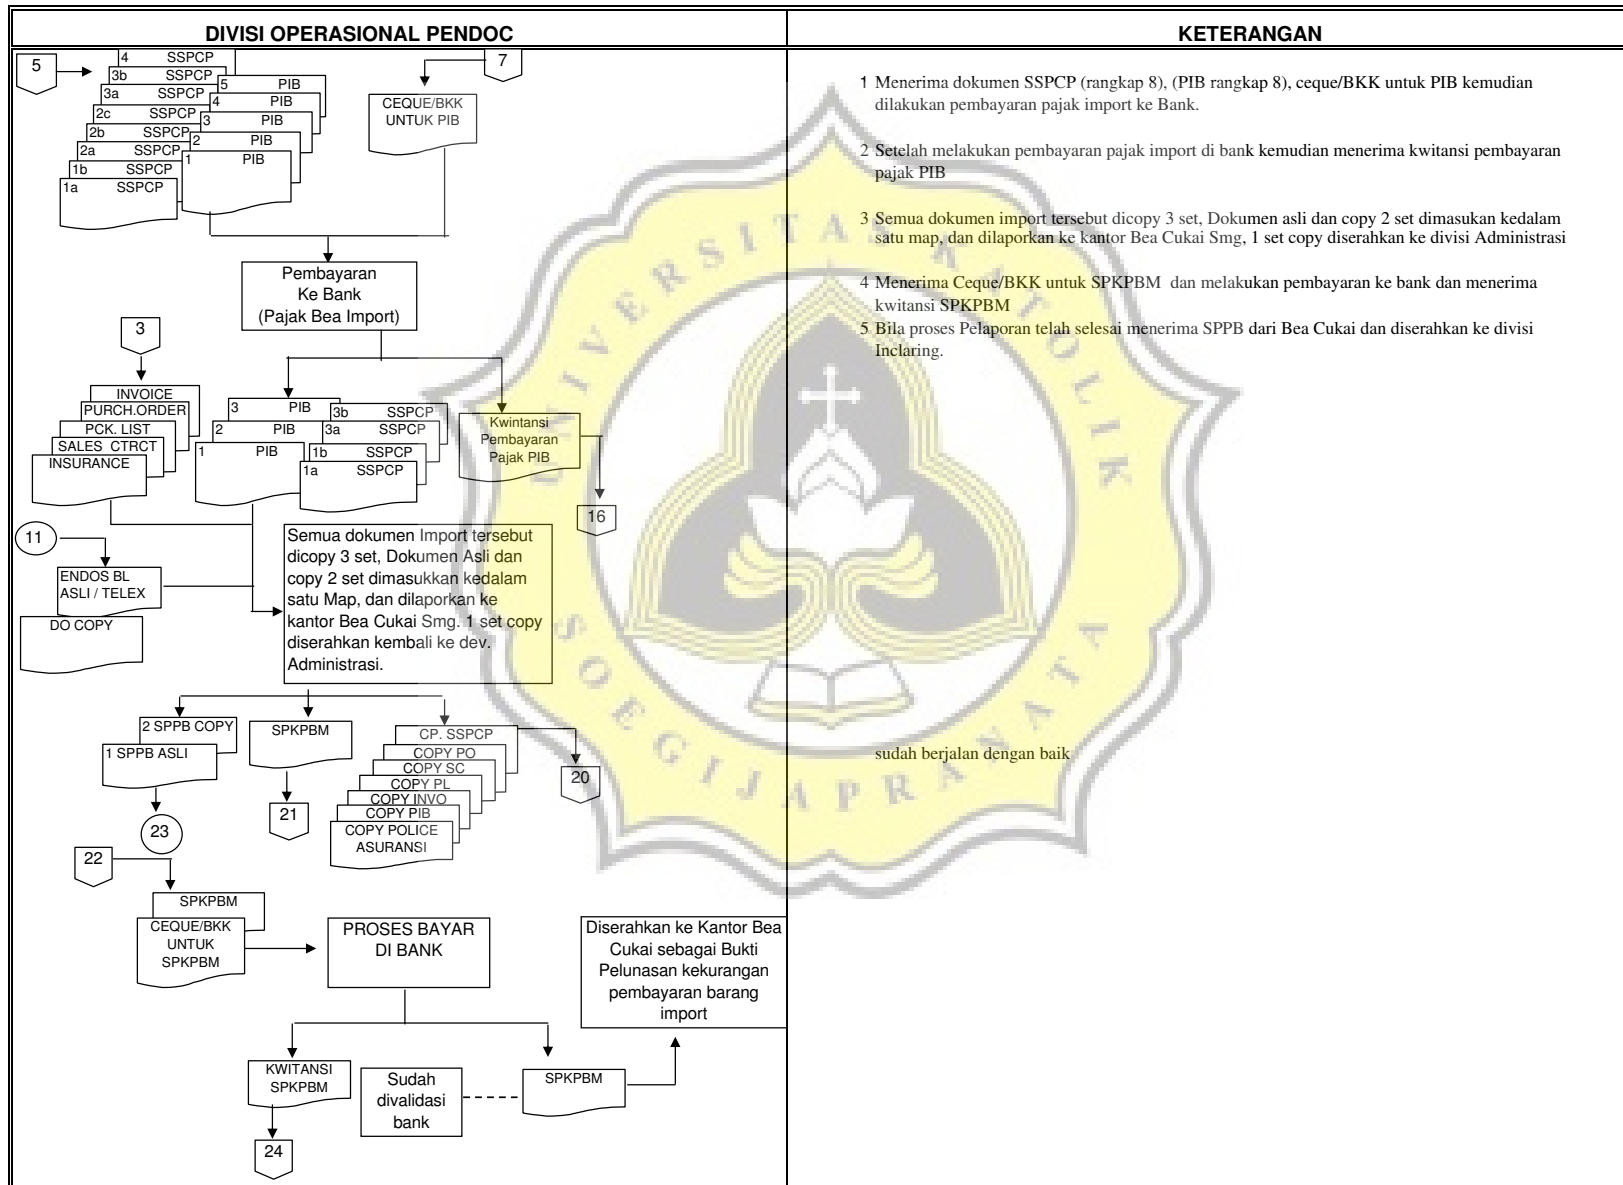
| DIVISI OPERASIONAL PENDOC | KETERANGAN |
|---|---|

5

4 SSPCP
3b SSPCP
3a SSPCP
2c SSPCP
2b SSPCP
2a SSPCP
1b SSPCP
1a SSPCP

5 PIB
4 PIB
3 PIB
2 PIB
1 PIB

7

CEQUE/BKK UNTUK PIB

Pembayaran Ke Bank (Pajak Bea Import)

3

INVOICE
PURCH.ORDER
PCK. LIST
SALES CTRCT
INSURANCE

3 PIB
2 PIB
1 PIB

3b SSPCP
3a SSPCP
1b SSPCP
1a SSPCP

Kwintansi Pembayaran Pajak PIB

16

11

ENDOS BL ASLI / TELEX

DO COPY

Semua dokumen Import tersebut dicopy 3 set, Dokumen Asli dan copy 2 set dimasukkan kedalam satu Map, dan dilaporkan ke kantor Bea Cukai Smg. 1 set copy diserahkan kembali ke dev. Administrasi.

2 SPPB COPY
1 SPPB ASLI

23

SPKPBM

21

CP. SSPCP
COPY PO
COPY SC
COPY PL
COPY INVO
COPY PIB
COPY POLICE ASURANSI

20

22

SPKPBM
CEQUE/BKK UNTUK SPKPBM

PROSES BAYAR DI BANK

Diserahkan ke Kantor Bea Cukai sebagai Bukti Pelunasan kekurangan pembayaran barang import

KWITANSI SPKPBM

24

Sudah divalidasi bank

SPKPBM

1 Menerima dokumen SSPCP (rangkap 8), (PIB rangkap 8), ceque/BKK untuk PIB kemudian dilakukan pembayaran pajak import ke Bank.

2 Setelah melakukan pembayaran pajak import di bank kemudian menerima kwitansi pembayaran pajak PIB

3 Semua dokumen import tersebut dicopy 3 set, Dokumen asli dan copy 2 set dimasukan kedalam satu map, dan dilaporkan ke kantor Bea Cukai Smg, 1 set copy diserahkan ke divisi Administrasi

4 Menerima Ceque/BKK untuk SPKPBM dan melakukan pembayaran ke bank dan menerima kwitansi SPKPBM
5 Bila proses Pelaporan telah selesai menerima SPPB dari Bea Cukai dan diserahkan ke divisi Inclaring.

sudah berjalan dengan baik